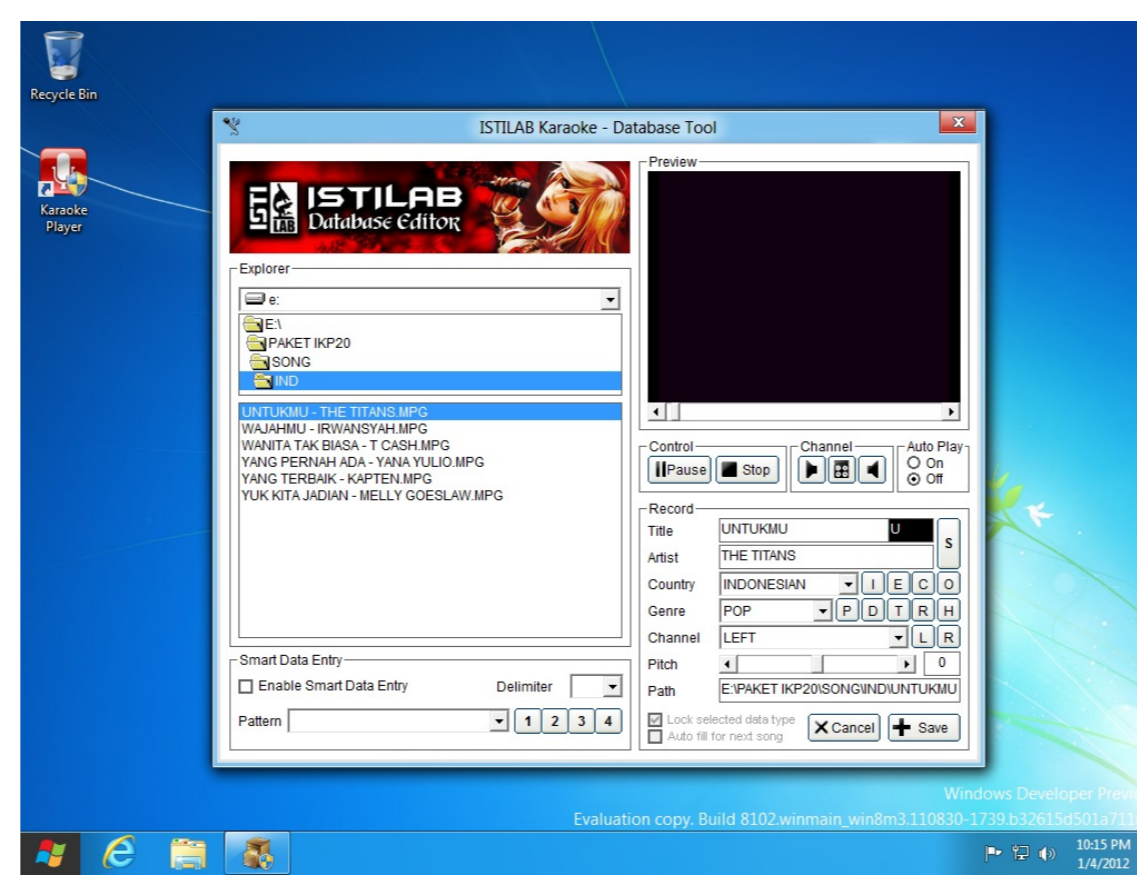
Recycle Bin

Karaoke Player

ISTILAB Karaoke - Database Tool

ISTILAB Database Editor

Explorer

e:

E:\
PAKET IKP20
SONG
IND

UNTUKMU - THE TITANS.MPG
WAJAHMU - IRWANSYAH.MPG
WANITA TAK BIASA - T CASH.MPG
YANG PERNAH ADA - YANA YULIO.MPG
YANG TERBAIK - KAPTEN.MPG
YUK KITA JADIAN - MELLY GOESLAW.MPG

Smart Data Entry
Enable Smart Data Entry
Delimiter
Pattern
1 2 3 4

Preview

Control
Pause
Stop
Channel
Auto Play
On
Off

Record
Title UNTUKMU U
S
Artist THE TITANS
Country INDONESIAN I E C O
Genre POP P D T R H
Channel LEFT L R
Pitch 0
Path E:\PAKET IKP20\SONG\IND\UNTUKMU
Lock selected data type
Auto fill for next song
Cancel
Save

Windows Developer Previ
Evaluation copy. Build 8102.winmain_win8m3.110830-1739.b32615d501a71

10:15 PM
1/4/2012